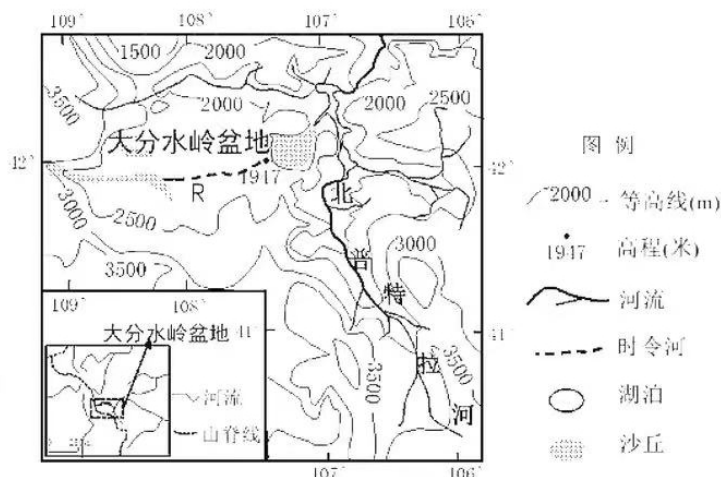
109° 108° 107° 106°

1500 2000 2000 2000 2500 3500

大分水岭盆地

42° 1917 42°

R 北

3000 2500 3000

3500 普

特

109° 108° 41° 41°

大分水岭盆地

河流 3500 拉 3500

山脊线 河

107° 106°

图例

2000 等高线(m)

1947 高程(米)

河流

时令河

湖泊

沙丘